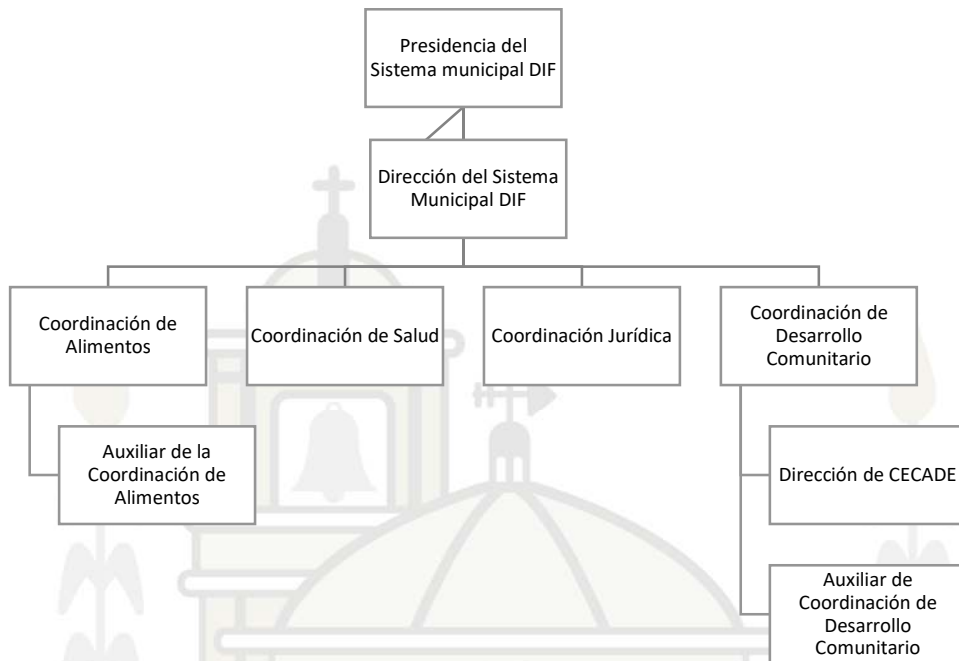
Presidencia del Sistema municipal DIF

Dirección del Sistema Municipal DIF

Coordinación de Alimentos

Coordinación de Salud

Coordinación Jurídica

Coordinación de Desarrollo Comunitario

Auxiliar de la Coordinación de Alimentos

Dirección de CECADE

Auxiliar de Coordinación de Desarrollo Comunitario